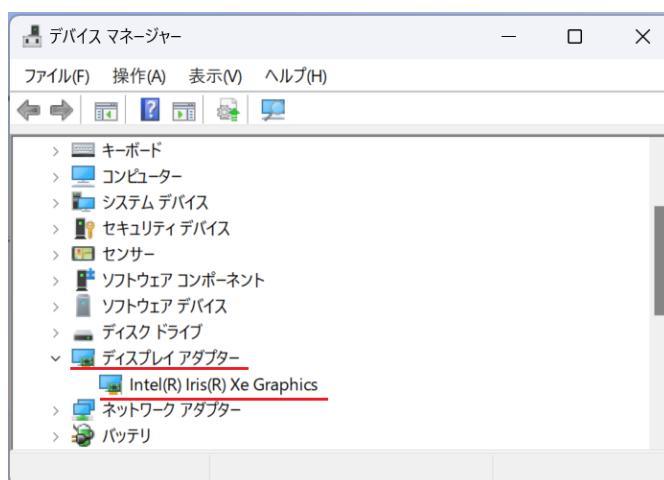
デバイス マネージャー

ファイル(F) 操作(A) 表示(V) ヘルプ(H)

キーボード
コンピューター
システム デバイス
セキュリティ デバイス
センサー
ソフトウェア コンポーネント
ソフトウェア デバイス
ディスク ドライブ
ディスプレイ アダプター
Intel(R) Iris(R) Xe Graphics
ネットワーク アダプター
バッテリ